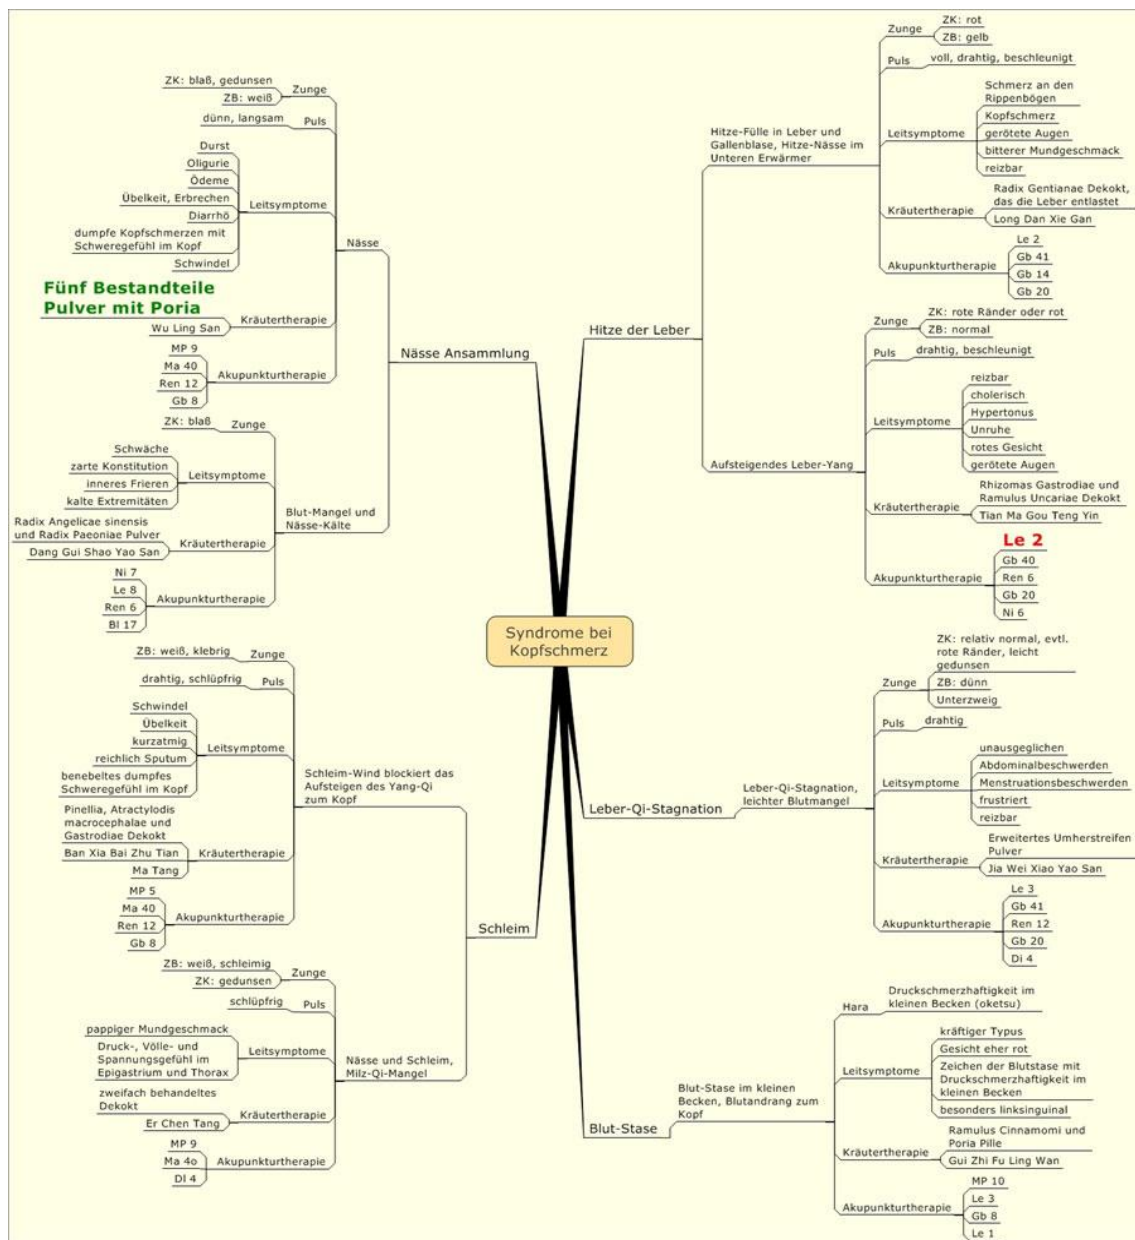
Syndrome bei Kopfschmerz

Nässe Ansammlung

Nässe
Zunge
ZK: blaß, gedunsen
ZB: weiß
Puls
dünn, langsam
Leitsymptome
Durst
Oligurie
Ödeme
Übelkeit, Erbrechen
Diarrhö
dumpfe Kopfschmerzen mit Schweregefühl im Kopf
Schwindel
Kräutertherapie
Fünf Bestandteile Pulver mit Poria
Wu Ling San
Akupunkturtherapie
MP 9
Ma 40
Ren 12
Gb 8

Blut-Mangel und Nässe-Kälte
Zunge
ZK: blaß
Leitsymptome
Schwäche
zarte Konstitution
inneres Frieren
kalte Extremitäten
Kräutertherapie
Radix Angelicae sinensis und Radix Paeoniae Pulver
Dang Gui Shao Yao San
Akupunkturtherapie
Ni 7
Le 8
Ren 6
Bl 17

Schleim

Schleim-Wind blockiert das Aufsteigen des Yang-Qi zum Kopf
Zunge
ZB: weiß, klebrig
Puls
drahtig, schlüpfrig
Leitsymptome
Schwindel
Übelkeit
kurzatmig
reichlich Sputum
benebeltes dumpfes Schweregefühl im Kopf
Kräutertherapie
Pinellia, Atractylodis macrocephalae und Gastrodiae Dekokt
Ban Xia Bai Zhu Tian
Ma Tang
Akupunkturtherapie
MP 5
Ma 40
Ren 12
Gb 8

Nässe und Schleim, Milz-Qi-Mangel
Zunge
ZB: weiß, schleimig
ZK: gedunsen
Puls
schlüpfrig
Leitsymptome
pappiger Mundgeschmack
Druck-, Völle- und Spannungsgefühl im Epigastrium und Thorax
Kräutertherapie
zweifach behandeltes Dekokt
Er Chen Tang
Akupunkturtherapie
MP 9
Ma 4o
Di 4

Hitze der Leber

Hitze-Fülle in Leber und Gallenblase, Hitze-Nässe im Unteren Erwärmer
Zunge
ZK: rot
ZB: gelb
Puls
voll, drahtig, beschleunigt
Leitsymptome
Schmerz an den Rippenbögen
Kopfschmerz
gerötete Augen
bitterer Mundgeschmack
reizbar
Kräutertherapie
Radix Gentianae Dekokt, das die Leber entlastet
Long Dan Xie Gan
Akupunkturtherapie
Le 2
Gb 41
Gb 14
Gb 20

Aufsteigendes Leber-Yang
Zunge
ZK: rote Ränder oder rot
ZB: normal
Puls
drahtig, beschleunigt
Leitsymptome
reizbar
cholerisch
Hypertonus
Unruhe
rotes Gesicht
gerötete Augen
Kräutertherapie
Rhizomas Gastrodiae und Ramulus Uncariae Dekokt
Tian Ma Gou Teng Yin
Akupunkturtherapie
Le 2
Gb 40
Ren 6
Gb 20
Ni 6

Leber-Qi-Stagnation

Leber-Qi-Stagnation, leichter Blutmangel
Zunge
ZK: relativ normal, evtl. rote Ränder, leicht gedunsen
ZB: dünn
Unterzweig
Puls
drahtig
Leitsymptome
unausgeglichen
Abdominalbeschwerden
Menstruationsbeschwerden
frustriert
reizbar
Kräutertherapie
Erweitertes Umherstreifen Pulver
Jia Wei Xiao Yao San
Akupunkturtherapie
Le 3
Gb 41
Ren 12
Gb 20
Di 4

Blut-Stase

Blut-Stase im kleinen Becken, Blutandrang zum Kopf
Hara
Druckschmerzhaftigkeit im kleinen Becken (oketsu)
Leitsymptome
kräftiger Typus
Gesicht eher rot
Zeichen der Blutstase mit Druckschmerzhaftigkeit im kleinen Becken
besonders linksinguinal
Kräutertherapie
Ramulus Cinnamomi und Poria Pille
Gui Zhi Fu Ling Wan
Akupunkturtherapie
MP 10
Le 3
Gb 8
Le 1